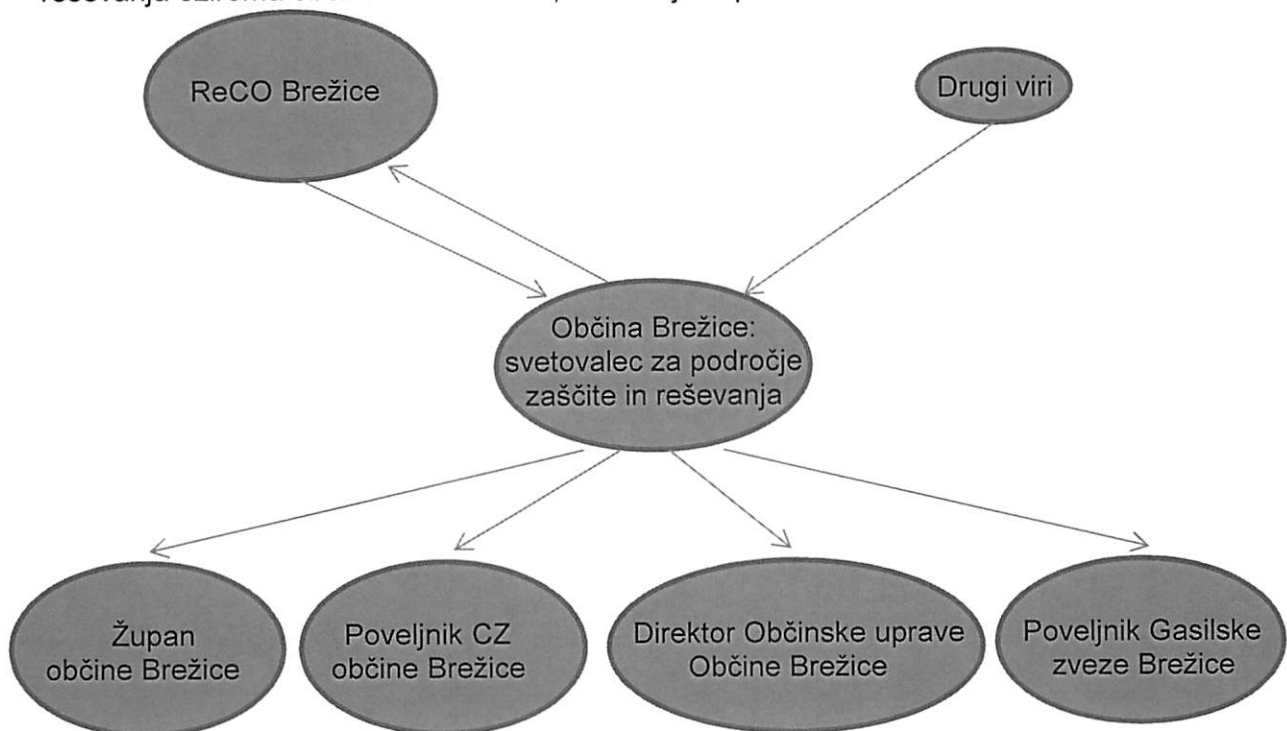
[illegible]

ReCO Brežice

Drugi viri

Občina Brežice: svetovalec za področje zaščite in reševanja

Župan občine Brežice

Poveljnik CZ občine Brežice

Direktor Občinske uprave Občine Brežice

Poveljnik Gasilske zveze Brežice